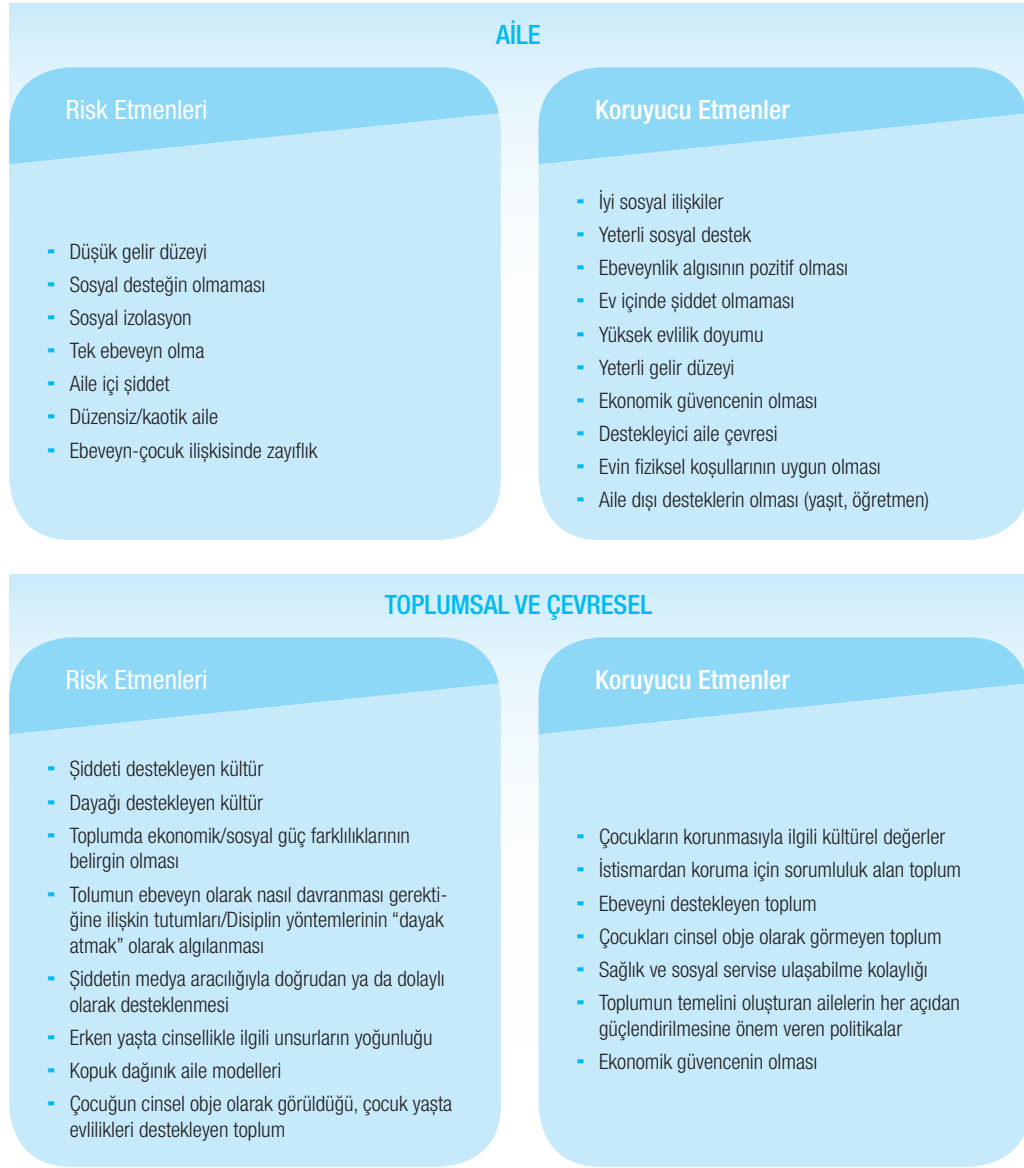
AİLE

Risk Etmenleri

- Düşük gelir düzeyi
- Sosyal desteğin olmaması
- Sosyal izolasyon
- Tek ebeveyn olma
- Aile içi şiddet
- Düzensiz/kaotik aile
- Ebeveyn-çocuk ilişkisinde zayıflık

Koruyucu Etmenler

- İyi sosyal ilişkiler
- Yeterli sosyal destek
- Ebeveynlik algısının pozitif olması
- Ev içinde şiddet olmaması
- Yüksek evlilik doyumu
- Yeterli gelir düzeyi
- Ekonomik güvencenin olması
- Destekleyici aile çevresi
- Evin fiziksel koşullarının uygun olması
- Aile dışı desteklerin olması (yaşıt, öğretmen)

TOPLUMSAL VE ÇEVRESEL

Risk Etmenleri

- Şiddeti destekleyen kültür
- Dayağı destekleyen kültür
- Toplumda ekonomik/sosyal güç farklılıklarının belirgin olması
- Tolumun ebeveyn olarak nasıl davranması gerektiğine ilişkin tutumları/Disiplin yöntemlerinin "dayak atmak" olarak algılanması
- Şiddetin medya aracılığıyla doğrudan ya da dolaylı olarak desteklenmesi
- Erken yaşta cinsellikle ilgili unsurların yoğunluğu
- Kopuk dağınık aile modelleri
- Çocuğun cinsel obje olarak görüldüğü, çocuk yaşta evlilikleri destekleyen toplum

Koruyucu Etmenler

- Çocukların korunmasıyla ilgili kültürel değerler
- İstismardan koruma için sorumluluk alan toplum
- Ebeveyni destekleyen toplum
- Çocukları cinsel obje olarak görmeyen toplum
- Sağlık ve sosyal servise ulaşabilme kolaylığı
- Toplumun temelini oluşturan ailelerin her açıdan güçlendirilmesine önem veren politikalar
- Ekonomik güvencenin olması